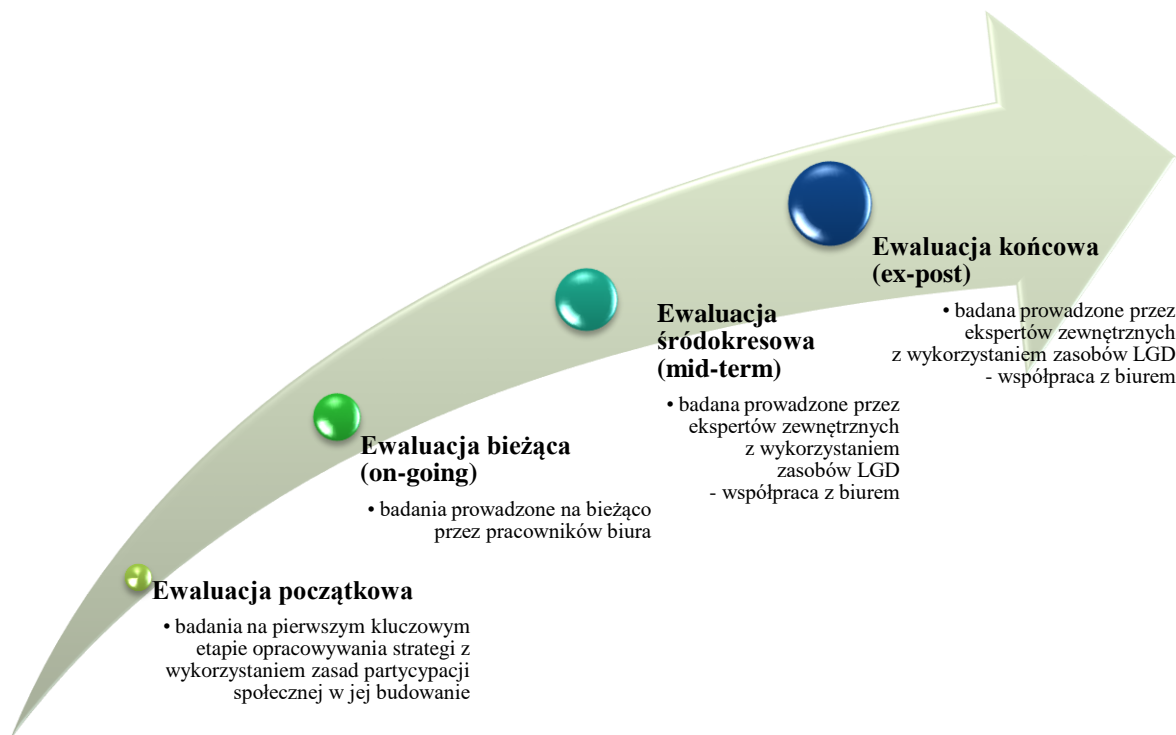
Ewaluacja początkowa

• badania na pierwszym kluczowym etapie opracowywania strategii z wykorzystaniem zasad partycypacji społecznej w jej budowanie

Ewaluacja bieżąca (on-going)

• badania prowadzone na bieżąco przez pracowników biura

Ewaluacja śródokresowa (mid-term)

• badana prowadzone przez ekspertów zewnętrznych z wykorzystaniem zasobów LGD - współpraca z biurem

Ewaluacja końcowa (ex-post)

• badana prowadzone przez ekspertów zewnętrznych z wykorzystaniem zasobów LGD - współpraca z biurem